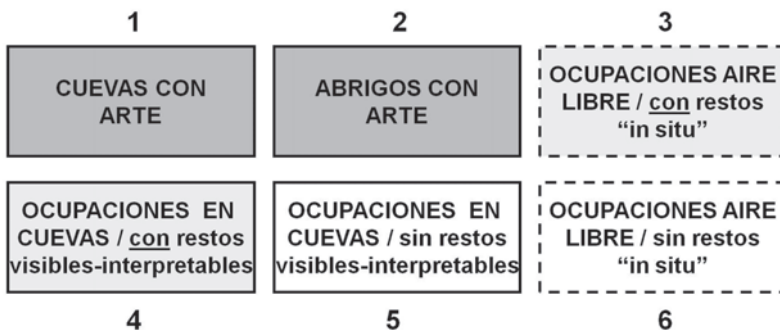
1

CUEVAS CON ARTE

2

ABRIGOS CON ARTE

3

OCUPACIONES AIRE LIBRE / con restos "in situ"

OCUPACIONES EN CUEVAS / con restos visibles-interpretables

4

OCUPACIONES EN CUEVAS / sin restos visibles-interpretables

5

OCUPACIONES AIRE LIBRE / sin restos "in situ"

6